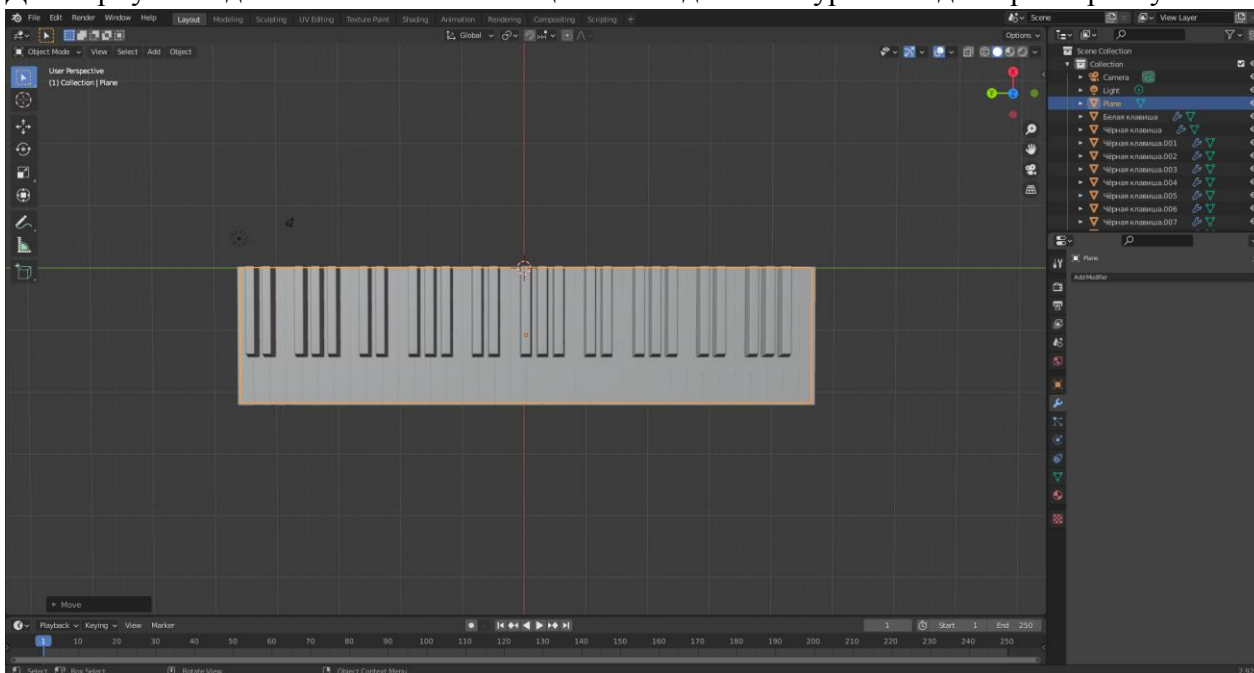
File Edit Render Window Help Layout Modeling Sculpting UV Editing Texture Paint Shading Animation Rendering Compositing Scripting +

Scene View Layer

Object Mode View Select Add Object

Global

Options

User Perspective
(1) Collection | Plane

Scene Collection
Collection
Camera
Light
Plane
Белая клавиша
Чёрная клавиша
Чёрная клавиша.001
Чёрная клавиша.002
Чёрная клавиша.003
Чёрная клавиша.004
Чёрная клавиша.005
Чёрная клавиша.006
Чёрная клавиша.007

Plane

Add Modifier

Move

Playback Keying View Marker

1 Start 1 End 250

1 10 20 30 40 50 60 70 80 90 100 110 120 130 140 150 160 170 180 190 200 210 220 230 240 250

Select Box Select Rotate View Object Context Menu